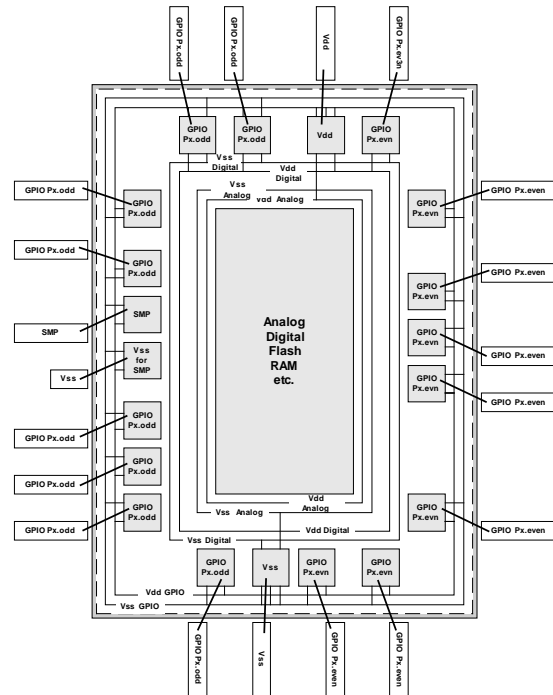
GPIO Px.odd
GPIO Px.odd
Vdd
GPIO Px.ev3n

GPIO Px.odd
GPIO Px.odd
Vdd
GPIO Px.evn

Vss Digital
Vdd Digital
Vss Analog
vdd Analog

GPIO Px.odd
GPIO Px.odd
GPIO Px.odd
GPIO Px.odd
SMP
SMP
Vss for SMP
Vss
GPIO Px.odd
GPIO Px.odd
GPIO Px.odd
GPIO Px.odd
GPIO Px.odd
GPIO Px.odd

Analog
Digital
Flash
RAM
etc.

GPIO Px.even
GPIO Px.evn
GPIO Px.even
GPIO Px.evn
GPIO Px.evn
GPIO Px.even
GPIO Px.evn
GPIO Px.even
GPIO Px.evn
GPIO Px.even

Vdd Analog
Vss Analog
Vdd Digital
Vss Digital

GPIO Px.odd
Vss
GPIO Px.evn
GPIO Px.evn
Vdd GPIO
Vss GPIO

GPIO Px.odd
Vss
GPIO Px.even
GPIO Px.even